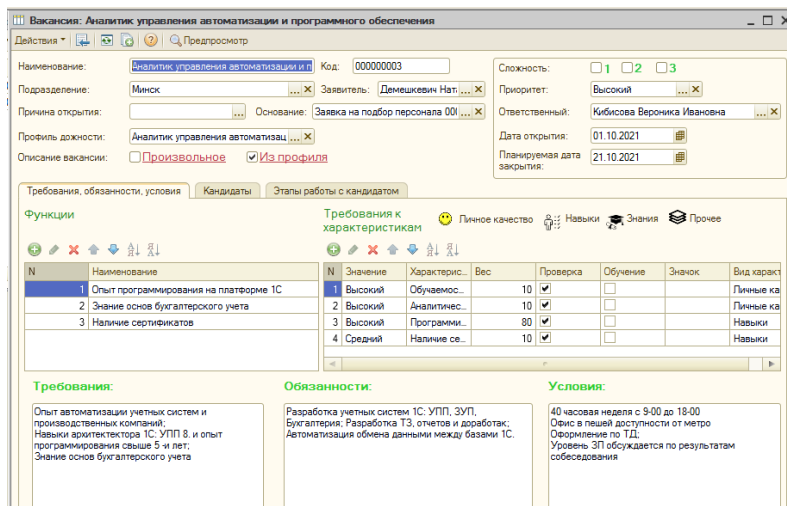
Вакансия: Аналитик управления автоматизации и программного обеспечения _ □ ×

Действия ▾ Предпросмотр

Наименование: Аналитик управления автоматизации и п Код: 000000003

Подразделение: Минск ... × Заявитель: Демешкевич Нат ... ×

Причина открытия: ... Основание: Заявка на подбор персонала 000 ... ×

Профиль дожности: Аналитик управления автоматизац ... ×

Описание вакансии: Произвольное Из профиля

Сложность: 1 2 3

Приоритет: Высокий ... ×

Ответственный: Кибисова Вероника Ивановна ... ×

Дата открытия: 01.10.2021

Планируемая дата закрытия: 21.10.2021

Требования, обязанности, условия | Кандидаты | Этапы работы с кандидатом

Функции

| N | Наименование |
|---|---|
| 1 | Опыт программирования на платформе 1С |
| 2 | Знание основ бухгалтерского учета |
| 3 | Наличие сертификатов |

Требования к характеристикам

Личное качество Навыки Знания Прочее

| N | Значение | Характерис... | Вес | Проверка | Обучение | Значок | Вид характ |
|---|---|---|---|---|---|---|---|
| 1 | Высокий | Обучаемос... | 10 | ✔ | | | Личные ка |
| 2 | Высокий | Аналитичес... | 10 | ✔ | | | Личные ка |
| 3 | Высокий | Программи... | 80 | ✔ | | | Навыки |
| 4 | Средний | Наличие се... | 10 | ✔ | | | Навыки |

Требования:

Опыт автоматизации учетных систем и производственных компаний;
Навыки архитектектора 1С: УПП 8. и опыт программирования свыше 5-и лет;
Знание основ бухгалтерского учета

Обязанности:

Разработка учетных систем 1С: УПП, ЗУП, Бухгалтерия; Разработка ТЗ, отчетов и доработок;
Автоматизация обмена данными между базами 1С.

Условия:

40 часовая неделя с 9-00 до 18-00
Офис в пешей доступности от метро
Оформление по ТД;
Уровень ЗП обсуждается по результатам собеседования